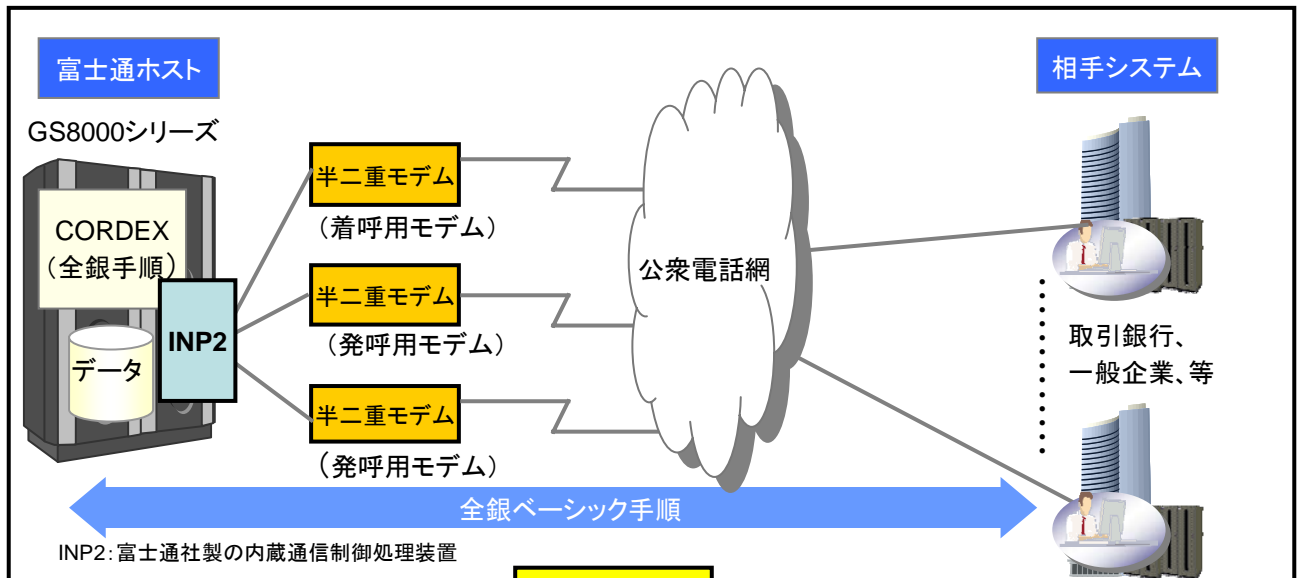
富士通ホスト

相手システム

GS8000シリーズ

CORDEX
（全銀手順）

データ

INP2

半二重モデム
（着呼用モデム）

半二重モデム
（発呼用モデム）

半二重モデム
（発呼用モデム）

公衆電話網

取引銀行、
一般企業、等

全銀ベーシック手順

INP2：富士通社製の内蔵通信制御処理装置